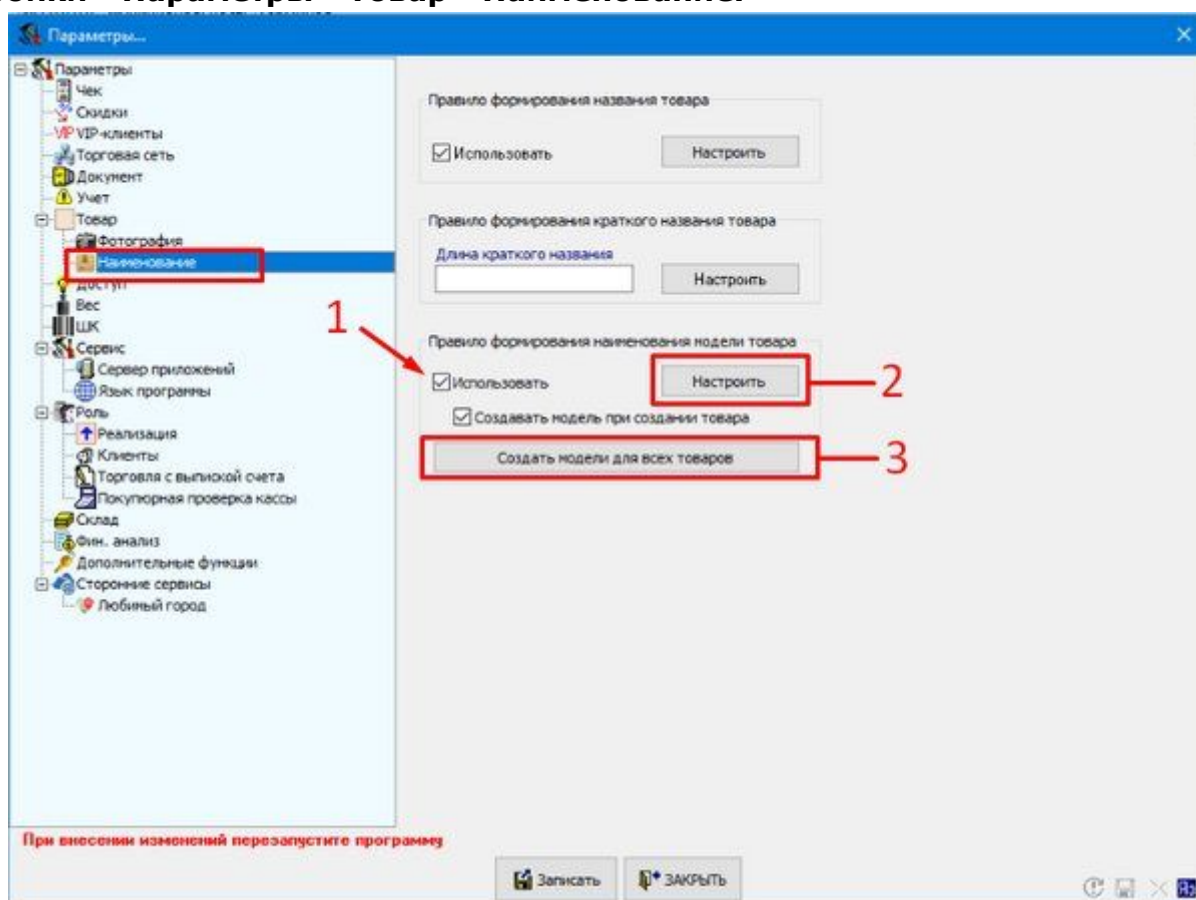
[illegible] - Параметры - Товар - Наименование

Параметры...

Параметры
Чек
Скидки
VIP-клиенты
Торговая сеть
Документ
Учет
Товар
Фотография
Наименование
Доступ
Вес
ШК
Сервис
Сервер приложений
Язык программы
Роль
Реализация
Клиенты
Торговля с выпиской счета
Покупорная проверка кассы
Склад
Фин. анализ
Дополнительные функции
Сторонние сервисы
Любимый город

Правило формирования названия товара
Использовать
Настроить

Правило формирования краткого названия товара
Длина краткого названия
Настроить

Правило формирования наименования модели товара
Использовать
Настроить
Создавать модель при создании товара
Создать модели для всех товаров

1
2
3

При внесении изменений перезапустите программу

Записать
ЗАКРЫТЬ